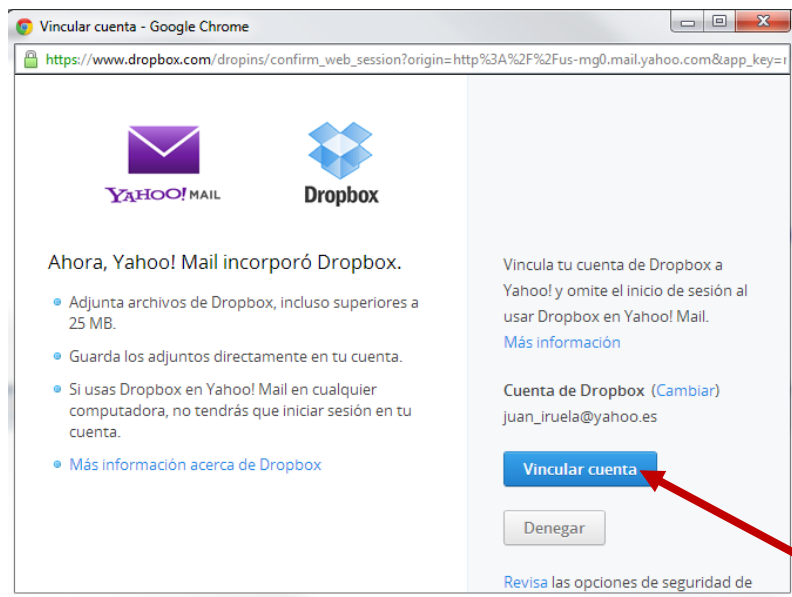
Vincular cuenta - Google Chrome

https://www.dropbox.com/dropins/confirm_web_session?origin=http%3A%2F%2Fus-mg0.mail.yahoo.com&app_key=

YAHOO! MAIL

Dropbox

Ahora, Yahoo! Mail incorporó Dropbox.

Adjunta archivos de Dropbox, incluso superiores a 25 MB.

Guarda los adjuntos directamente en tu cuenta.

Si usas Dropbox en Yahoo! Mail en cualquier computadora, no tendrás que iniciar sesión en tu cuenta.

Más información acerca de Dropbox

Vincula tu cuenta de Dropbox a Yahoo! y omite el inicio de sesión al usar Dropbox en Yahoo! Mail.

Más información

Cuenta de Dropbox (Cambiar)

juan_iruela@yahoo.es

Vincular cuenta

Denegar

Revisa las opciones de seguridad de